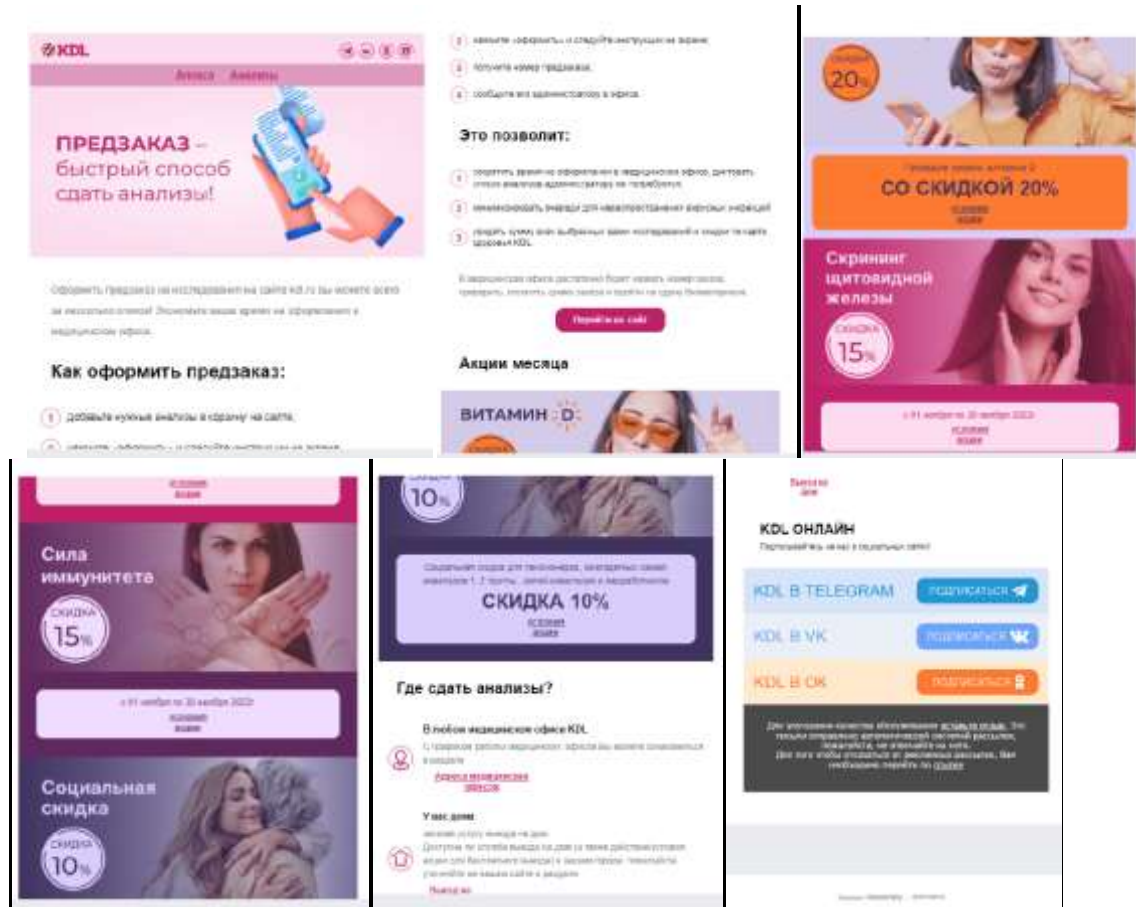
KDL

Акции Анализы

ПРЕДЗАКАЗ – быстрый способ сдать анализы!

Оформить предзаказ на исследования на сайте kdl.ru вы можете всего за несколько кликов! Экономьте ваше время на оформлении в медицинском офисе.

Как оформить предзаказ:

1 добавьте нужные анализы в корзину на сайте;

2 нажмите «оформить» и следуйте инструкции на экране;

3 получите номер предзаказа;

4 сообщите его администратору в офисе.

Это позволит:

1 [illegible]

2 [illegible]

3 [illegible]

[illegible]

Перейти на сайт

Акции месяца

ВИТАМИН D

20%

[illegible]

СО СКИДКОЙ 20%

условия акции

Скрининг щитовидной железы

СКИДКА 15%

с 01 ноября по 30 ноября 2023

условия акции

условия акции

Сила иммунитета

СКИДКА 15%

с 01 ноября по 30 ноября 2023

условия акции

Социальная скидка

СКИДКА 10%

10%

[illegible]

СКИДКА 10%

условия акции

Где сдать анализы?

В любом медицинском офисе KDL

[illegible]

Адреса медицинских офисов

У вас дома

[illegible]

Вызвать на дом

KDL ОНЛАЙН

Подписывайтесь на нас в социальных сетях!

KDL В TELEGRAM подписаться

KDL В VK подписаться

KDL В OK подписаться

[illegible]